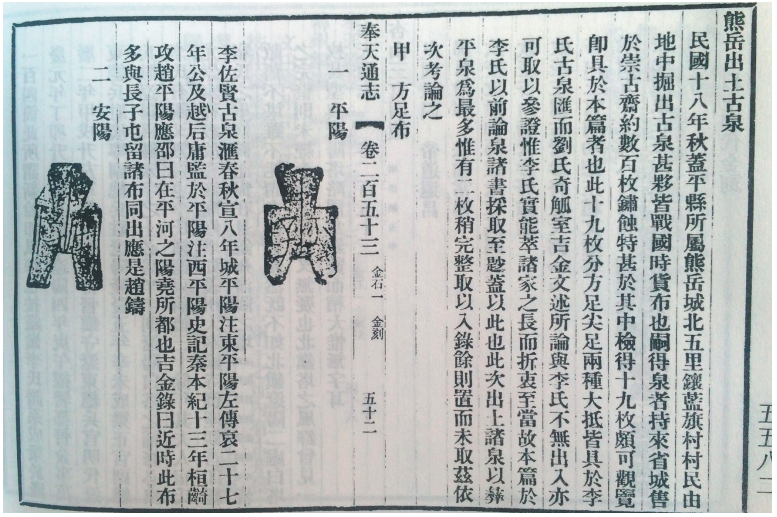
熊岳出土古泉

民國十八年秋蓋平縣所屬熊岳城北五里鑲藍旗村村民由地中掘出古泉甚夥皆戰國時貨布也嗣得泉者持來省城售於崇古齋約數百枚鏽蝕特甚於其中檢得十九枚頗可觀覽即具於本篇者也此十九枚分方足尖足兩種大抵皆具於李氏古泉匯而劉氏奇觚室吉金文述所論與李氏不無出入亦可取以參證惟李氏實能萃諸家之長而折衷至當故本篇於李氏以前論泉諸書採取至尠蓋以此也此次出土諸泉以莽平泉為最多惟有一枚稍完整取以入錄餘則置而未取茲依次考論之

甲　方足布

奉天通志　卷二百五十三　金石一　金刻　五十二

一　平陽

李佐賢古泉滙春秋宣八年城平陽注東平陽左傳哀二十七年公及越后庸盟於平陽注西平陽史記秦本紀十三年桓齮攻趙平陽應邵曰在平河之陽堯所都也吉金錄曰近時此布多與長子屯留諸布同出應是趙鑄

二　安陽

五五八二